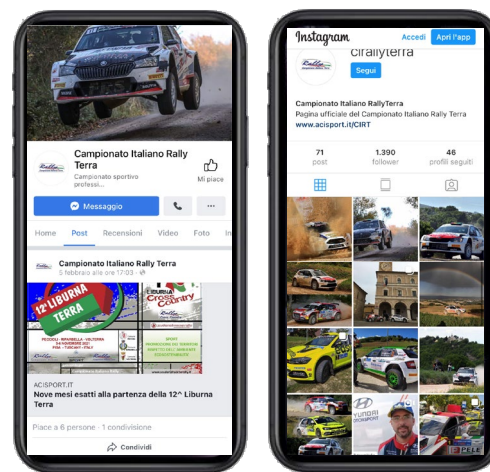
Campionato Italiano Rally Terra
Campionato sportivo professi...
Mi piace
Messaggio
Home
Post
Recensioni
Video
Foto
In

Campionato Italiano Rally Terra
5 febbraio alle ore 17:03 ·
12ª LIBURNA TERRA
LIBURNA Cross Country
ACISPORT.IT
Nove mesi esatti alla partenza della 12^ Liburna Terra
Piace a 6 persone · 1 condivisione
Condividi

Instagram
Accedi
Apri l'app
cirallyterra
Segui
Campionato Italiano RallyTerra
Pagina ufficiale del Campionato Italiano Rally Terra
www.acisport.it/CIRT
71
post
1.390
follower
46
profili seguiti